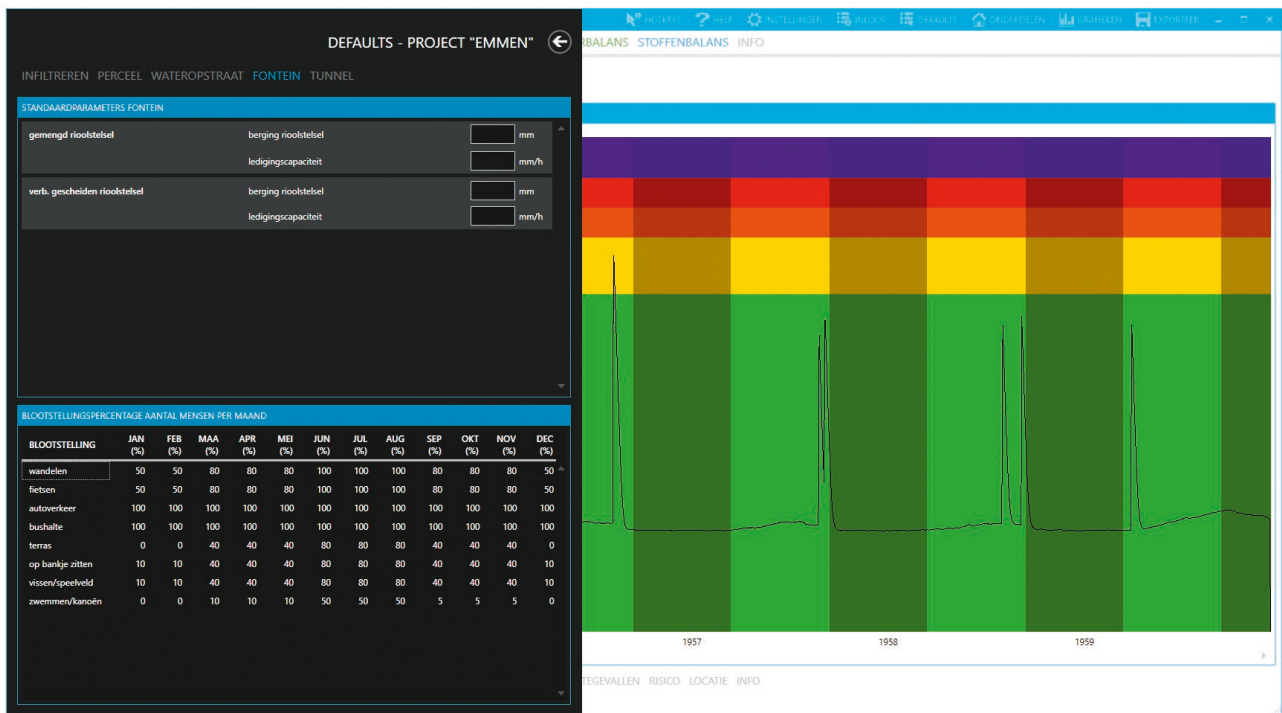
HOTKEYS HELP INSTELLINGEN INLOOP DEFAULTS ONDERDELEN GRAFIEKEN EXPORTEER

DEFAULTS - PROJECT "EMMEN"

RBALANS STOFFENBALANS INFO

INFILTREREN PERCEEL WATEROPSTRAAT FONTEIN TUNNEL

STANDAARDPARAMETERS FONTEIN

gemengd rioolstelsel berging rioolstelsel mm
ledigingscapaciteit mm/h

verb. gescheiden rioolstelsel berging rioolstelsel mm
ledigingscapaciteit mm/h

BLOOTSTELLINGSPERCENTAGE AANTAL MENSEN PER MAAND

| BLOOTSTELLING | JAN (%) | FEB (%) | MAA (%) | APR (%) | MEI (%) | JUN (%) | JUL (%) | AUG (%) | SEP (%) | OKT (%) | NOV (%) | DEC (%) |
|---|---|---|---|---|---|---|---|---|---|---|---|---|
| wandelen | 50 | 50 | 80 | 80 | 80 | 100 | 100 | 100 | 80 | 80 | 80 | 50 |
| fietsen | 50 | 50 | 80 | 80 | 80 | 100 | 100 | 100 | 80 | 80 | 80 | 50 |
| autoverkeer | 100 | 100 | 100 | 100 | 100 | 100 | 100 | 100 | 100 | 100 | 100 | 100 |
| bushalte | 100 | 100 | 100 | 100 | 100 | 100 | 100 | 100 | 100 | 100 | 100 | 100 |
| terras | 0 | 0 | 40 | 40 | 40 | 80 | 80 | 80 | 40 | 40 | 40 | 0 |
| op bankje zitten | 10 | 10 | 40 | 40 | 40 | 80 | 80 | 80 | 40 | 40 | 40 | 10 |
| vissen/speelveld | 10 | 10 | 40 | 40 | 40 | 80 | 80 | 80 | 40 | 40 | 40 | 10 |
| zwemmen/kanoën | 0 | 0 | 10 | 10 | 10 | 50 | 50 | 50 | 5 | 5 | 5 | 0 |

1957 1958 1959

TEGEVALLEN RISICO LOCATIE INFO